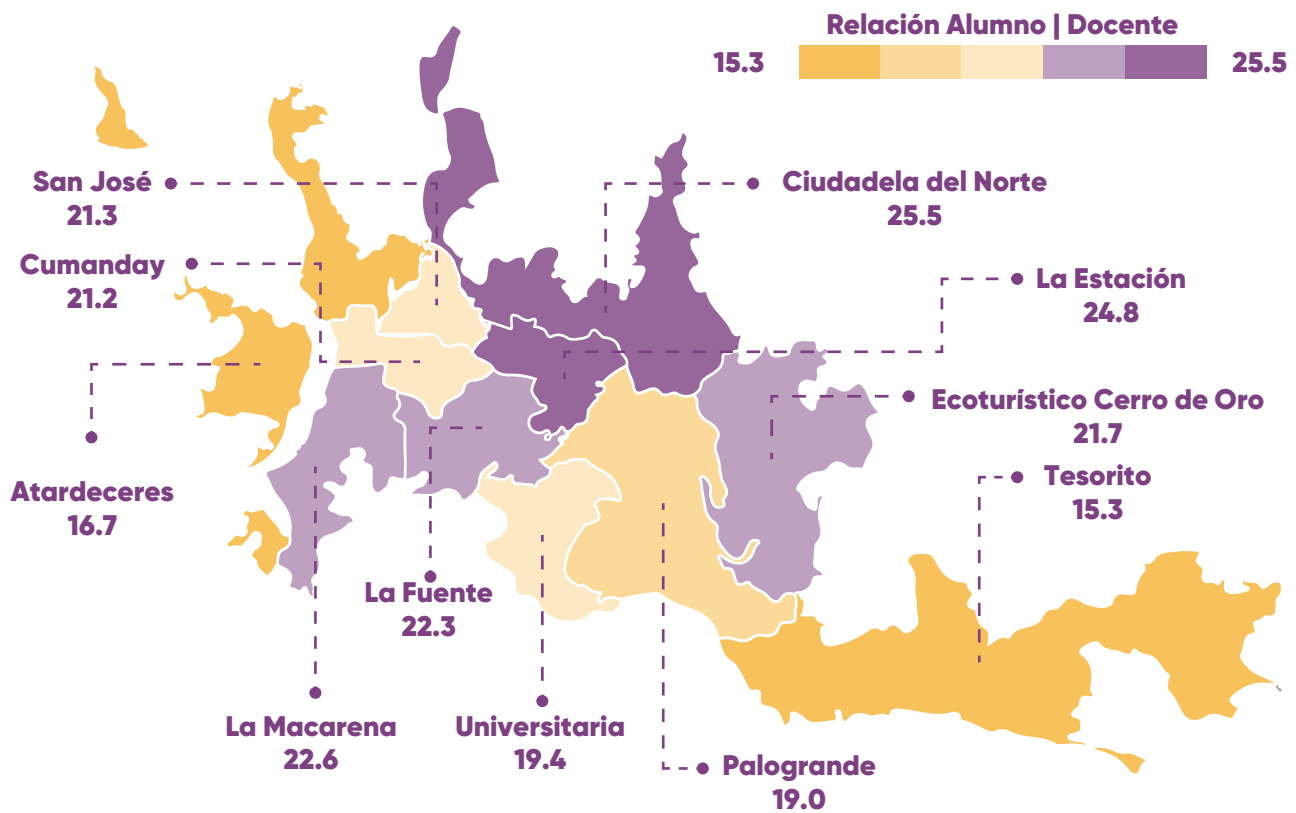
Relación Alumno | Docente

15.3

25.5

San José
21.3

Cumanday
21.2

Ciudadela del Norte
25.5

La Estación
24.8

Ecoturístico Cerro de Oro
21.7

Tesorito
15.3

Atardeceres
16.7

La Fuente
22.3

La Macarena
22.6

Universitaria
19.4

Palogrande
19.0